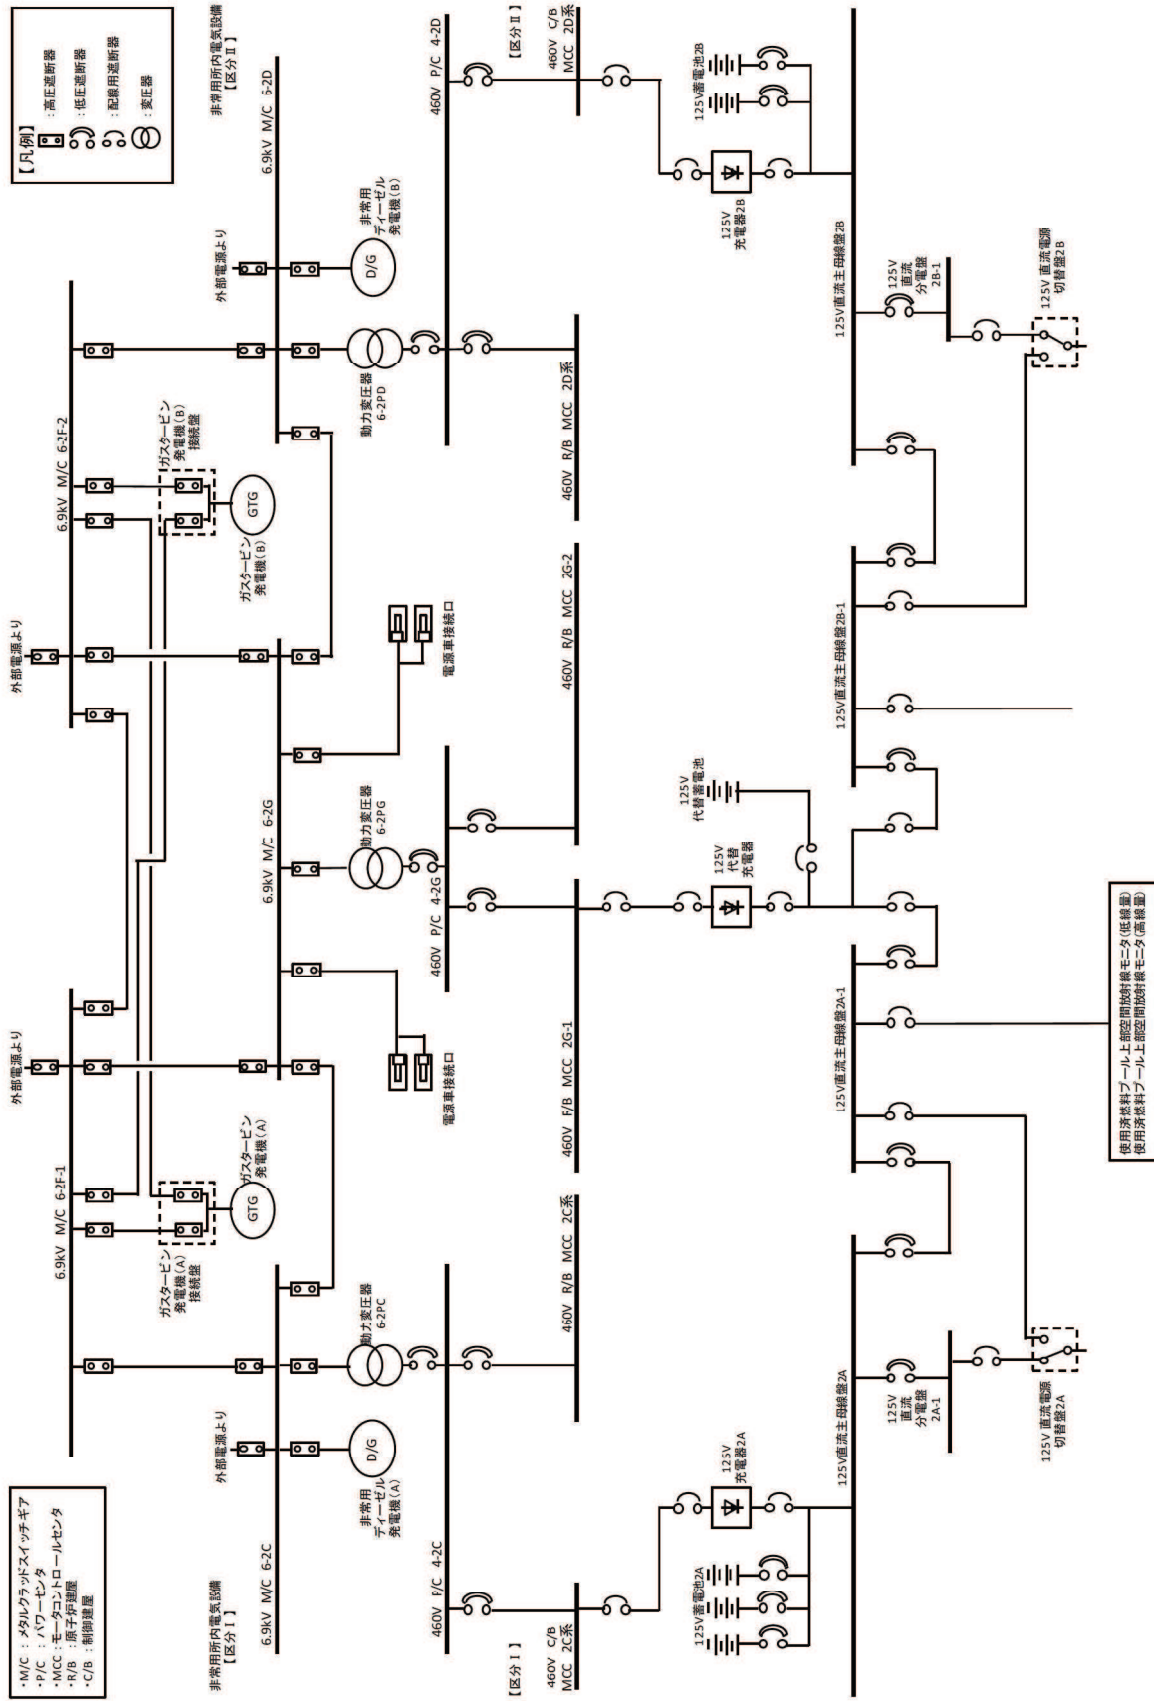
【凡例】
: 高圧遮断器
: 低圧遮断器
: 配線用遮断器
: 変圧器

・M/C : メタルクラッドスイッチギア
・P/C : パワーセンタ
・MCC : モータコントロールセンタ
・R/B : 原子炉建屋
・C/B : 制御建屋

非常用所内電気設備
【区分Ⅰ】

非常用所内電気設備
【区分Ⅱ】

外部電源より
外部電源より
外部電源より
外部電源より

6.9kV M/C 6-2C
6.9kV M/C 6-2F-1
6.9kV M/C 6-2G
6.9kV M/C 6-2F-2
6.9kV M/C 6-2D

非常用
ディーゼル
発電機(A)
D/G

非常用
ディーゼル
発電機(B)
D/G

ガスタービン
発電機(A)
接続盤

ガスタービン
発電機(A)
GTG

ガスタービン
発電機(B)
接続盤

ガスタービン
発電機(B)
GTG

動力変圧器
6-2PC

動力変圧器
6-2PG

動力変圧器
6-2PD

電源車接続口
電源車接続口

460V P/C 4-2C
460V P/C 4-2G
460V P/C 4-2D

460V R/B MCC 2C系
460V R/B MCC 2G-1
460V R/B MCC 2G-2
460V R/B MCC 2D系

【区分Ⅰ】
460V C/B MCC 2C系

【区分Ⅱ】
460V C/B MCC 2D系

125V蓄電池2A
125V 充電器2A

125V 代替蓄電池
125V 代替 充電器

125V蓄電池2B
125V 充電器2B

125V直流主母線盤2A
125V直流主母線盤2A-1
125V直流主母線盤2B-1
125V直流主母線盤2B

125V 直流 分電盤 2A-1
125V 直流 分電盤 2B-1

125V 直流電源 切替盤2A
125V 直流電源 切替盤2B

使用済燃料プール上部空間放射線モニタ(低線量)
使用済燃料プール上部空間放射線モニタ(高線量)